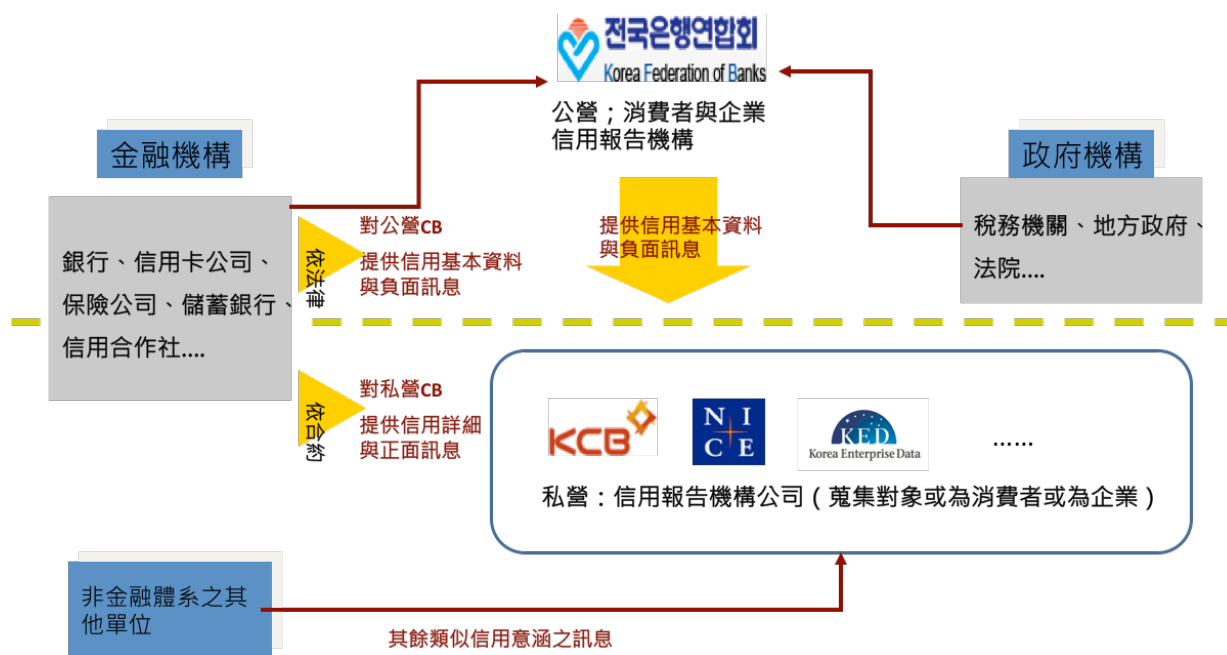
전국은행연합회
Korea Federation of Banks

公營；消費者與企業信用報告機構

金融機構

政府機構

銀行、信用卡公司、保險公司、儲蓄銀行、信用合作社....

依法律

對公營CB
提供信用基本資料與負面訊息

提供信用基本資料與負面訊息

稅務機關、地方政府、法院....

依合約

對私營CB
提供信用詳細與正面訊息

KCB

N I
C E

KED
Korea Enterprise Data

......

私營：信用報告機構公司（蒐集對象或為消費者或為企業）

非金融體系之其他單位

其餘類似信用意涵之訊息